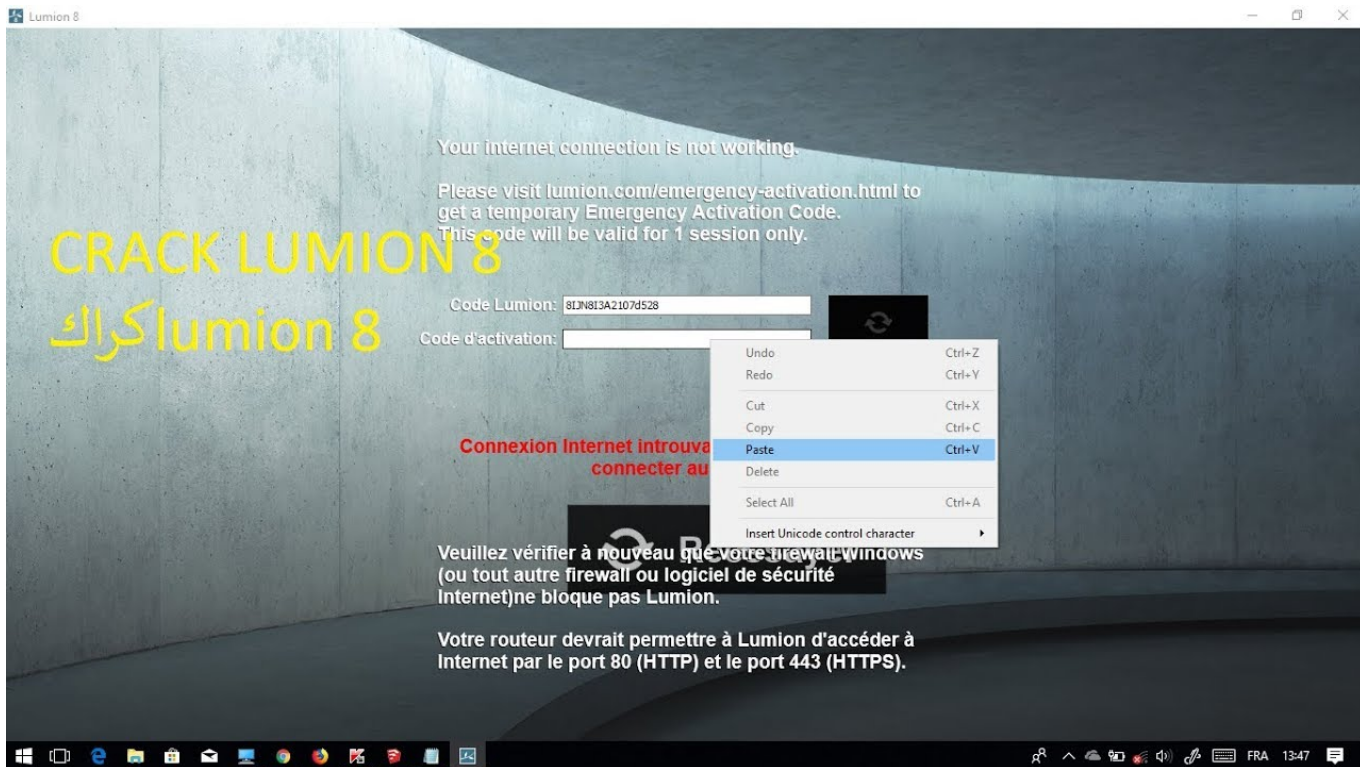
Lumion 8

Your internet connection is not working.

Please visit lumion.com/emergency-activation.html to get a temporary Emergency Activation Code. This code will be valid for 1 session only.

CRACK LUMION 8

كراك lumion 8

Code Lumion: 8IJN8I3A2107d528

Code d'activation:

| | |
|---|---|
| Undo | Ctrl+Z |
| Redo | Ctrl+Y |
| Cut | Ctrl+X |
| Copy | Ctrl+C |
| Paste | Ctrl+V |
| Delete | |
| Select All | Ctrl+A |
| Insert Unicode control character | ▸ |

Connexion Internet introuva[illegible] connecter au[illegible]

Veuillez vérifier à nouveau que votre firewall Windows (ou tout autre firewall ou logiciel de sécurité Internet)ne bloque pas Lumion.

Votre routeur devrait permettre à Lumion d'accéder à Internet par le port 80 (HTTP) et le port 443 (HTTPS).

FRA 13:47